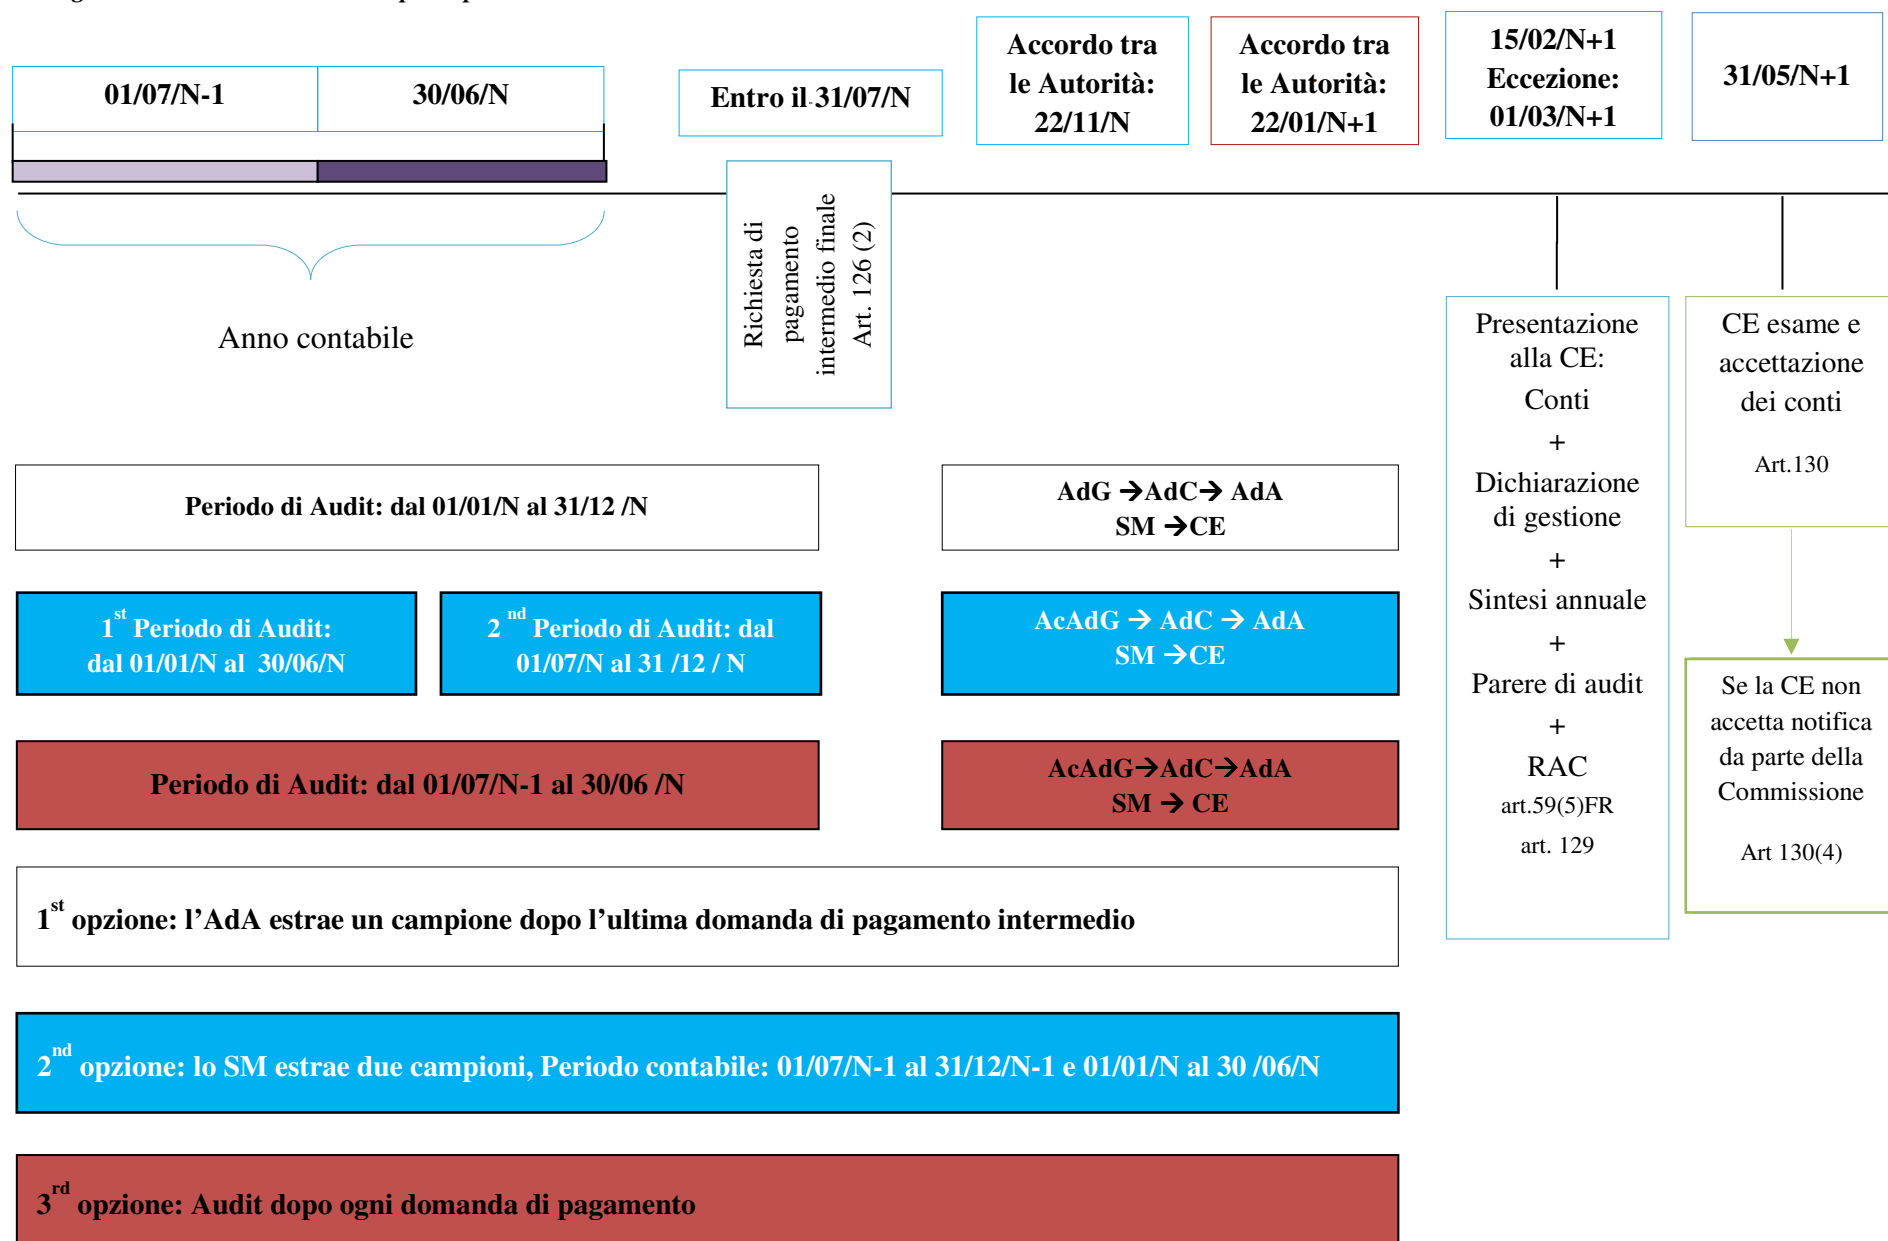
01/07/N-1

30/06/N

Anno contabile

Entro il 31/07/N

Richiesta di pagamento intermedio finale Art. 126 (2)

Accordo tra le Autorità: 22/11/N

Accordo tra le Autorità: 22/01/N+1

15/02/N+1 Eccezione: 01/03/N+1

31/05/N+1

Presentazione alla CE:
Conti
+
Dichiarazione di gestione
+
Sintesi annuale
+
Parere di audit
+
RAC
art.59(5)FR
art. 129

CE esame e accettazione dei conti
Art.130

Se la CE non accetta notifica da parte della Commissione
Art 130(4)

Periodo di Audit: dal 01/01/N al 31/12 /N

AdG → AdC → AdA
SM → CE

$1^{st}$ Periodo di Audit: dal 01/01/N al 30/06/N

$2^{nd}$ Periodo di Audit: dal 01/07/N al 31 /12 / N

AcAdG → AdC → AdA
SM → CE

Periodo di Audit: dal 01/07/N-1 al 30/06 /N

AcAdG→AdC→AdA
SM → CE

$1^{st}$ opzione: l’AdA estrae un campione dopo l’ultima domanda di pagamento intermedio

$2^{nd}$ opzione: lo SM estrae due campioni, Periodo contabile: 01/07/N-1 al 31/12/N-1 e 01/01/N al 30 /06/N

$3^{rd}$ opzione: Audit dopo ogni domanda di pagamento